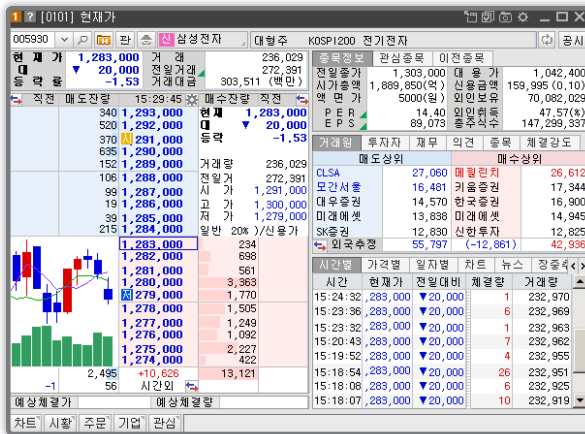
1 ? [0101] 현재가

005930 판 신 삼성전자 대형주 KOSPI200 전기전자 공시

| 현 재 가 | 1,283,000 | 거 래 | 236,029 |
|---|---|---|---|
| 대 | ▼ 20,000 | 전일거래 | 272,391 |
| 등 락 률 | -1.53 | 거래대금 | 303,511 (백만) |

| 종목정보 | 관심종목 | 이전종목 |
|---|---|---|

| 전일종가 | 1,303,000 | 대 용 가 | 1,042,40 |
|---|---|---|---|
| 시가총액 | 1,889,850(억) | 신용금액 | 159,995 (0.10 |
| 액 면 가 | 5000(원) | 외인보유 | 70,082,02 |
| P E R | 14.40 | 외인비율 | 47.57(%) |
| E P S | 89,073 | 총주식수 | 147,299,33 |

직전 매도잔량 15:29:45 매수잔량 직전

| 매도잔량 | 호가 | 매수잔량 |
|---|---|---|
| 340 | 1,293,000 | |
| 52 | 1,292,000 | |
| 370 | 시 1,291,000 | |
| 635 | 1,290,000 | |
| 152 | 1,289,000 | |
| 106 | 1,288,000 | |
| 99 | 1,287,000 | |
| 19 | 1,286,000 | |
| 39 | 1,285,000 | |
| 215 | 1,284,000 | |
| | 1,283,000 | 234 |
| | 1,282,000 | 698 |
| | 1,281,000 | 561 |
| | 1,280,000 | 3,363 |
| | 저 1,279,000 | 1,770 |
| | 1,278,000 | 1,505 |
| | 1,277,000 | 1,249 |
| | 1,276,000 | 1,092 |
| | 1,275,000 | 2,722 |
| | 1,274,000 | 422 |
| 2,495 | +10,626 | 13,121 |
| -1 | 56 | 시간외 |

현재 1,283,000
대 ▼ 20,000
등락 -1.53
거래량 236,029
전일거 272,391
시 가 1,291,000
고 가 1,300,000
저 가 1,279,000
일반 20% )/신용가

| 거래원 | 투자자 | 재무 | 의견 | 종목 | 체결강도 |
|---|---|---|---|---|---|

| 매도상위 | | 매수상위 | |
|---|---|---|---|
| CLSA | 27,060 | 메릴린치 | 26,612 |
| 모간서울 | 16,481 | 키움증권 | 17,344 |
| 대우증권 | 14,570 | 한국증권 | 16,900 |
| 미래에셋 | 13,838 | 미래에셋 | 14,945 |
| SK증권 | 12,830 | 신한투자 | 12,825 |
| 외국추정 | 55,797 | (-12,861) | 42,936 |

| 시간별 | 가격별 | 일자별 | 차트 | 뉴스 | 장중속 |
|---|---|---|---|---|---|

| 시간 | 현재가 | 전일대비 | 체결량 | 거래량 |
|---|---|---|---|---|
| 15:24:32 | 1,283,000 | ▼20,000 | 2 | 232,970 |
| 15:23:36 | 1,283,000 | ▼20,000 | 6 | 232,969 |
| 15:23:32 | 1,283,000 | ▼20,000 | 1 | 232,963 |
| 15:20:43 | 1,283,000 | ▼20,000 | 7 | 232,962 |
| 15:19:52 | 1,283,000 | ▼20,000 | 4 | 232,955 |
| 15:18:54 | 1,283,000 | ▼20,000 | 26 | 232,951 |
| 15:18:05 | 1,283,000 | ▼20,000 | 6 | 232,925 |
| 15:18:07 | 1,283,000 | ▼20,000 | 10 | 232,919 |

예상체결가 예상체결량

차트 시황 주문 기업 관심